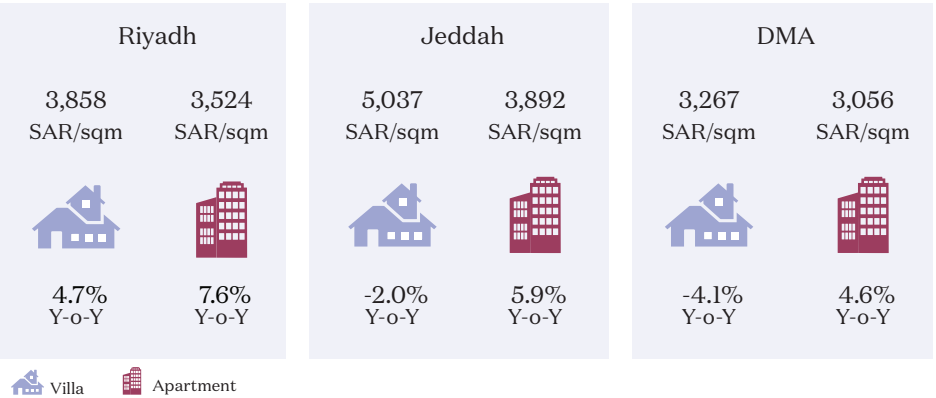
Riyadh

3,858 SAR/sqm

3,524 SAR/sqm

4.7% Y-o-Y

7.6% Y-o-Y

Jeddah

5,037 SAR/sqm

3,892 SAR/sqm

-2.0% Y-o-Y

5.9% Y-o-Y

DMA

3,267 SAR/sqm

3,056 SAR/sqm

-4.1% Y-o-Y

4.6% Y-o-Y

Villa

Apartment